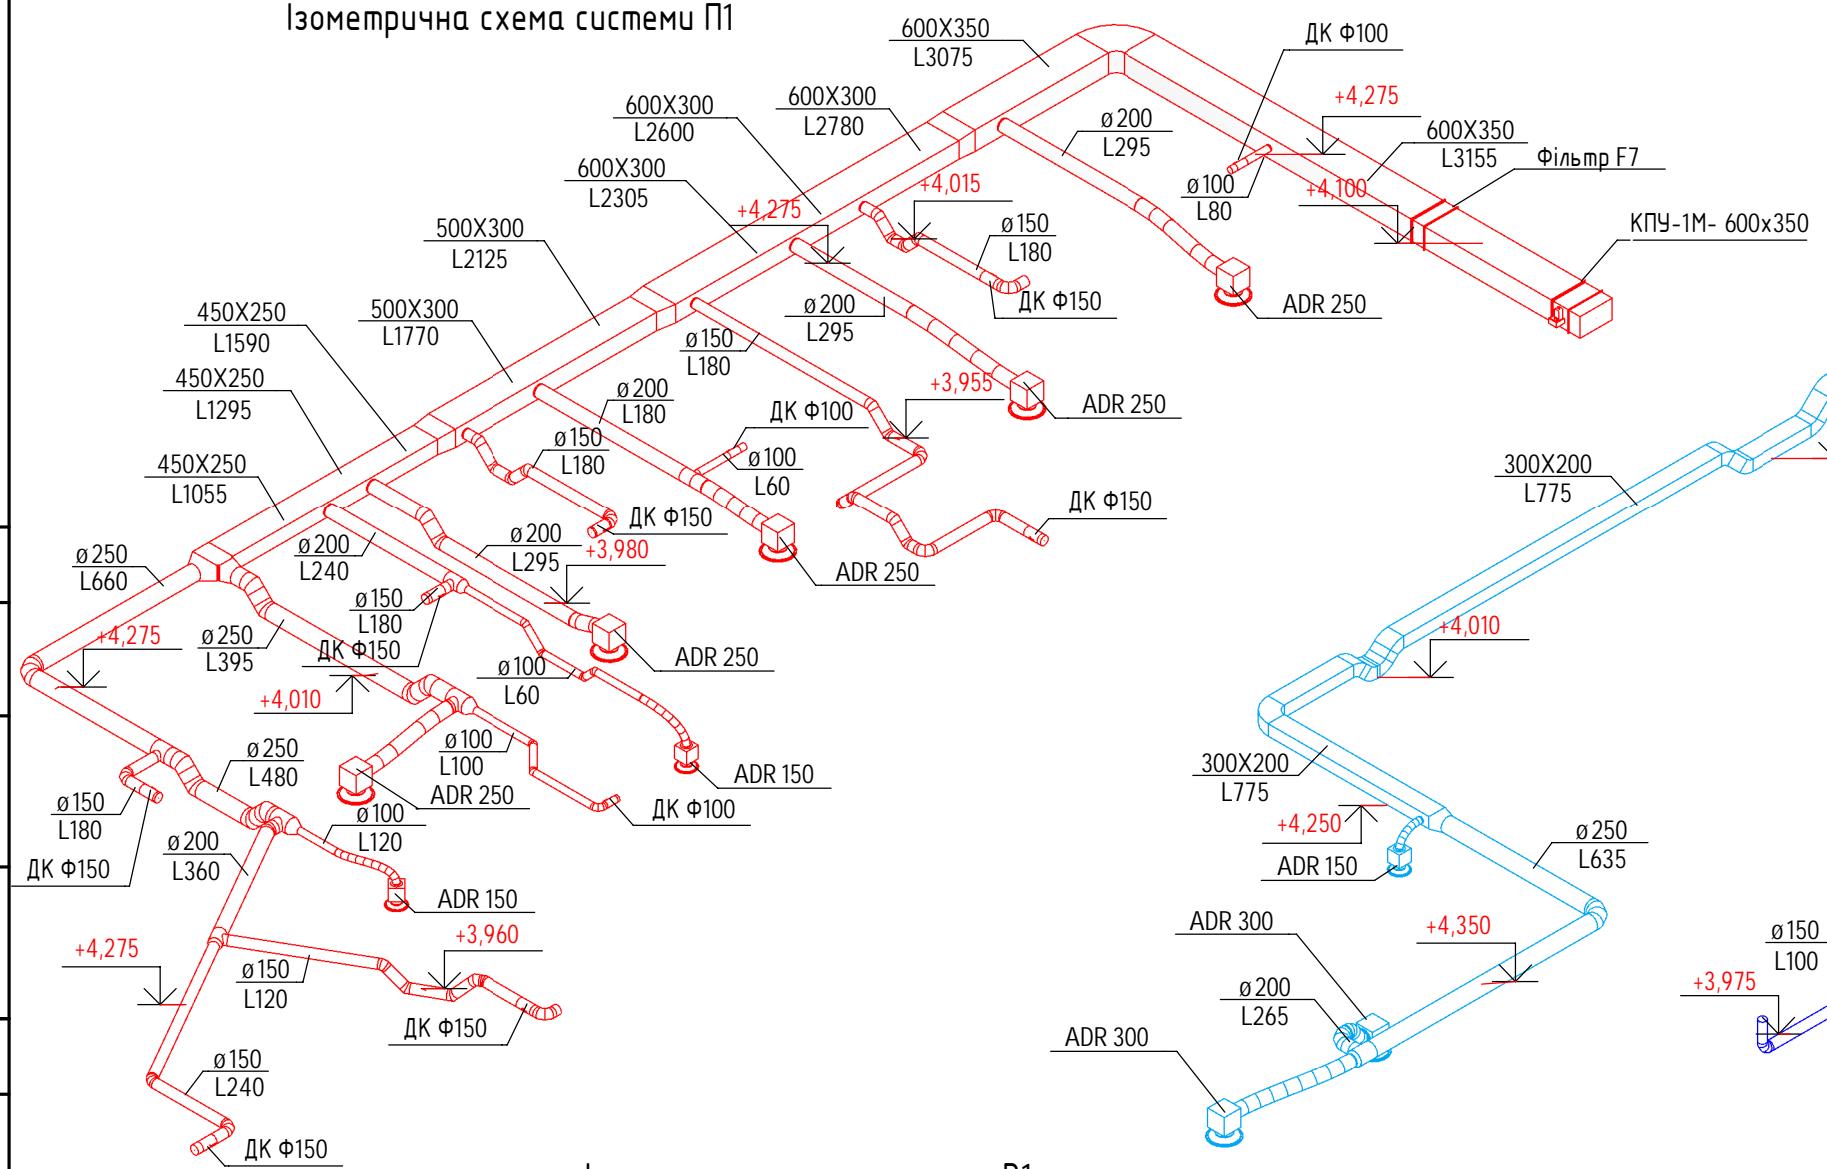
Ізометрична схема системи П1

600X350
L3075

ДК Ф100

600X300
L2600

600X300
L2780

ø200
L295

+4,275

600X350
L3155

Фільтр F7

600X300
L2305

+4,015

ø100
L80

+4,100

+4,275

ø150
L180

КПУ-1М- 600x350

500X300
L2125

ДК Ф150

ADR 250

ø200
L295

450X250
L1590

500X300
L1770

ø150
L180

+3,955

ADR 250

ø200
L180

ДК Ф100

450X250
L1295

ø150
L180

ø100
L60

ДК Ф150

300X200
L775

450X250
L1055

ДК Ф150

ø200
L295

ø250
L660

ø200
L240

+3,980

ADR 250

ø150
L180

ADR 250

ø250
L395

ДК Ф150

+4,010

+4,275

ø100
L60

+4,010

ø250
L480

ø100
L100

ADR 150

300X200
L775

ADR 250

ДК Ф100

ø150
L180

ø100
L120

+4,250

ø250
L635

ДК Ф150

ø200
L360

ADR 150

ADR 150

ADR 300

+4,350

+4,275

+3,960

ø150
L100

ø150
L120

ø200
L265

+3,975

ДК Ф150

ADR 300

ø150
L240

ДК Ф150